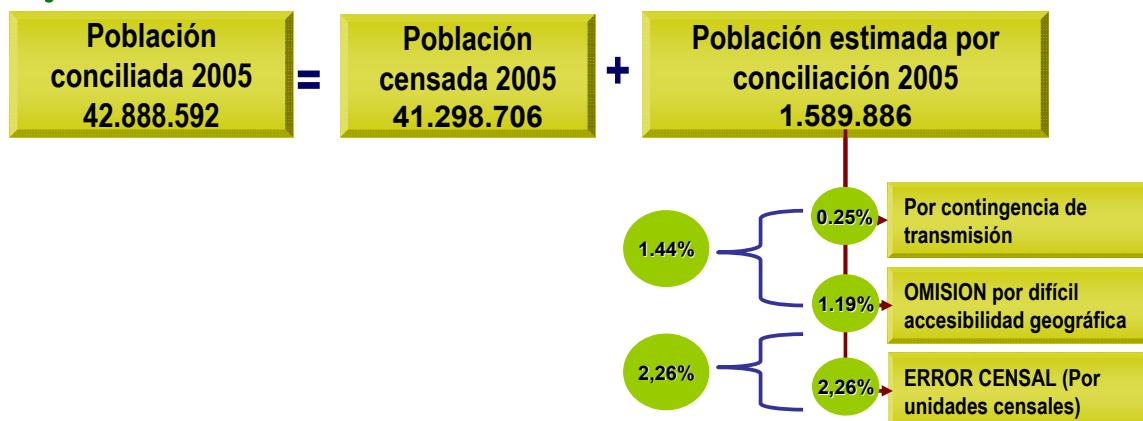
Población conciliada 2005
42.888.592

=

Población censada 2005
41.298.706

+

Población estimada por conciliación 2005
1.589.886

1.44%

0.25%

Por contingencia de transmisión

1.19%

OMISION por difícil accesibilidad geográfica

2,26%

2,26%

ERROR CENSAL (Por unidades censales)